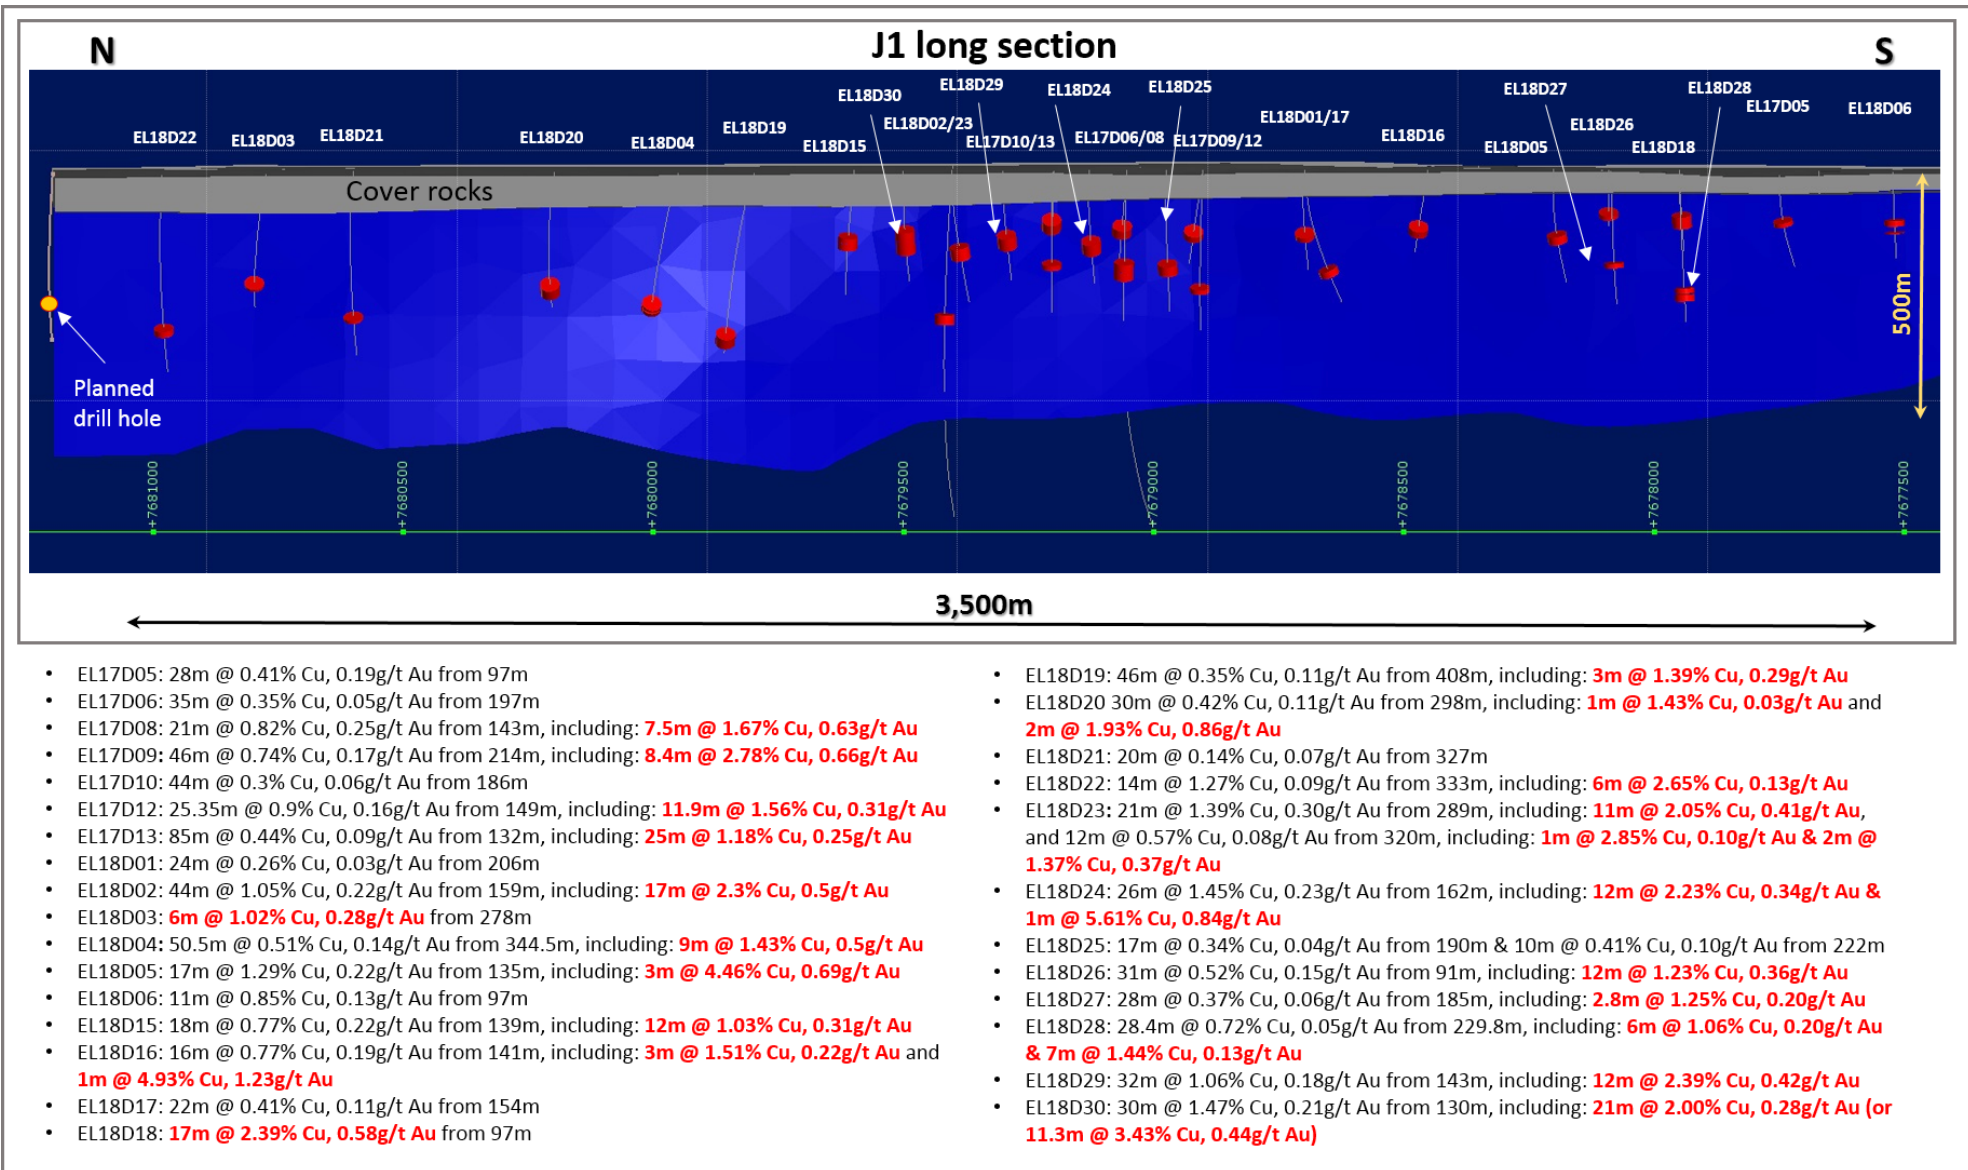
N

J1 long section

S

EL18D30 EL18D29 EL18D24 EL18D25 EL18D27 EL18D28 EL17D05 EL18D06

EL18D22 EL18D03 EL18D21 EL18D20 EL18D04 EL18D19 EL18D15 EL18D02/23 EL17D10/13 EL17D06/08 EL17D09/12 EL18D01/17 EL18D16 EL18D05 EL18D26 EL18D18

Cover rocks

Planned drill hole

500m

+7681000 +7680500 +7680000 +7679500 +7679000 +7678500 +7678000 +7677500

3,500m

- EL17D05: 28m @ 0.41% Cu, 0.19g/t Au from 97m
- EL17D06: 35m @ 0.35% Cu, 0.05g/t Au from 197m
- EL17D08: 21m @ 0.82% Cu, 0.25g/t Au from 143m, including: 7.5m @ 1.67% Cu, 0.63g/t Au
- EL17D09: 46m @ 0.74% Cu, 0.17g/t Au from 214m, including: 8.4m @ 2.78% Cu, 0.66g/t Au
- EL17D10: 44m @ 0.3% Cu, 0.06g/t Au from 186m
- EL17D12: 25.35m @ 0.9% Cu, 0.16g/t Au from 149m, including: 11.9m @ 1.56% Cu, 0.31g/t Au
- EL17D13: 85m @ 0.44% Cu, 0.09g/t Au from 132m, including: 25m @ 1.18% Cu, 0.25g/t Au
- EL18D01: 24m @ 0.26% Cu, 0.03g/t Au from 206m
- EL18D02: 44m @ 1.05% Cu, 0.22g/t Au from 159m, including: 17m @ 2.3% Cu, 0.5g/t Au
- EL18D03: 6m @ 1.02% Cu, 0.28g/t Au from 278m
- EL18D04: 50.5m @ 0.51% Cu, 0.14g/t Au from 344.5m, including: 9m @ 1.43% Cu, 0.5g/t Au
- EL18D05: 17m @ 1.29% Cu, 0.22g/t Au from 135m, including: 3m @ 4.46% Cu, 0.69g/t Au
- EL18D06: 11m @ 0.85% Cu, 0.13g/t Au from 97m
- EL18D15: 18m @ 0.77% Cu, 0.22g/t Au from 139m, including: 12m @ 1.03% Cu, 0.31g/t Au
- EL18D16: 16m @ 0.77% Cu, 0.19g/t Au from 141m, including: 3m @ 1.51% Cu, 0.22g/t Au and 1m @ 4.93% Cu, 1.23g/t Au
- EL18D17: 22m @ 0.41% Cu, 0.11g/t Au from 154m
- EL18D18: 17m @ 2.39% Cu, 0.58g/t Au from 97m

- EL18D19: 46m @ 0.35% Cu, 0.11g/t Au from 408m, including: 3m @ 1.39% Cu, 0.29g/t Au
- EL18D20 30m @ 0.42% Cu, 0.11g/t Au from 298m, including: 1m @ 1.43% Cu, 0.03g/t Au and 2m @ 1.93% Cu, 0.86g/t Au
- EL18D21: 20m @ 0.14% Cu, 0.07g/t Au from 327m
- EL18D22: 14m @ 1.27% Cu, 0.09g/t Au from 333m, including: 6m @ 2.65% Cu, 0.13g/t Au
- EL18D23: 21m @ 1.39% Cu, 0.30g/t Au from 289m, including: 11m @ 2.05% Cu, 0.41g/t Au, and 12m @ 0.57% Cu, 0.08g/t Au from 320m, including: 1m @ 2.85% Cu, 0.10g/t Au & 2m @ 1.37% Cu, 0.37g/t Au
- EL18D24: 26m @ 1.45% Cu, 0.23g/t Au from 162m, including: 12m @ 2.23% Cu, 0.34g/t Au & 1m @ 5.61% Cu, 0.84g/t Au
- EL18D25: 17m @ 0.34% Cu, 0.04g/t Au from 190m & 10m @ 0.41% Cu, 0.10g/t Au from 222m
- EL18D26: 31m @ 0.52% Cu, 0.15g/t Au from 91m, including: 12m @ 1.23% Cu, 0.36g/t Au
- EL18D27: 28m @ 0.37% Cu, 0.06g/t Au from 185m, including: 2.8m @ 1.25% Cu, 0.20g/t Au
- EL18D28: 28.4m @ 0.72% Cu, 0.05g/t Au from 229.8m, including: 6m @ 1.06% Cu, 0.20g/t Au & 7m @ 1.44% Cu, 0.13g/t Au
- EL18D29: 32m @ 1.06% Cu, 0.18g/t Au from 143m, including: 12m @ 2.39% Cu, 0.42g/t Au
- EL18D30: 30m @ 1.47% Cu, 0.21g/t Au from 130m, including: 21m @ 2.00% Cu, 0.28g/t Au (or 11.3m @ 3.43% Cu, 0.44g/t Au)